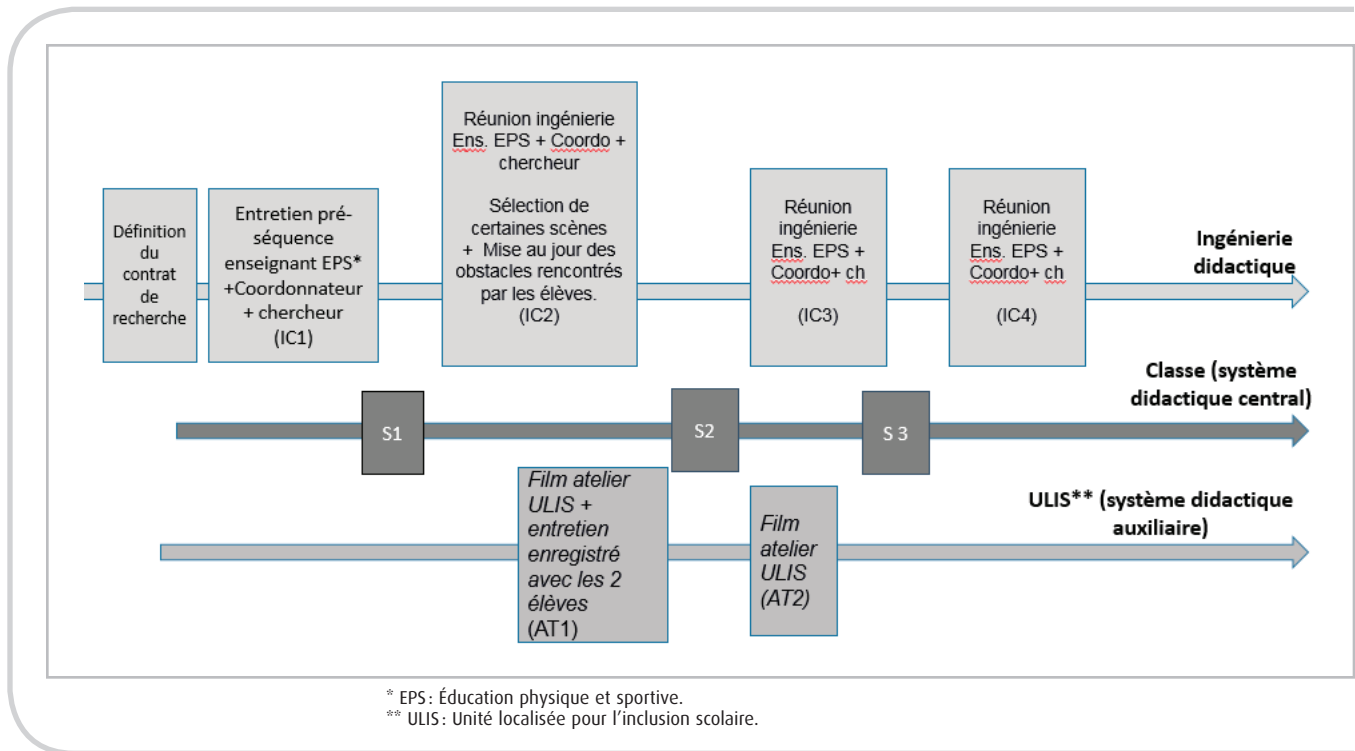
Définition du contrat de recherche

Entretien pré-séquence enseignant EPS* +Coordonnateur + chercheur (IC1)

Réunion ingénierie Ens. EPS + Coordo + chercheur

Sélection de certaines scènes + Mise au jour des obstacles rencontrés par les élèves. (IC2)

Réunion ingénierie Ens. EPS + Coordo+ ch

(IC3)

Réunion ingénierie Ens. EPS + Coordo+ ch

(IC4)

Ingénierie didactique

Classe (système didactique central)

S1

S2

S 3

Film atelier ULIS + entretien enregistré avec les 2 élèves (AT1)

Film atelier ULIS (AT2)

ULIS** (système didactique auxiliaire)

* EPS : Éducation physique et sportive.
** ULIS : Unité localisée pour l'inclusion scolaire.